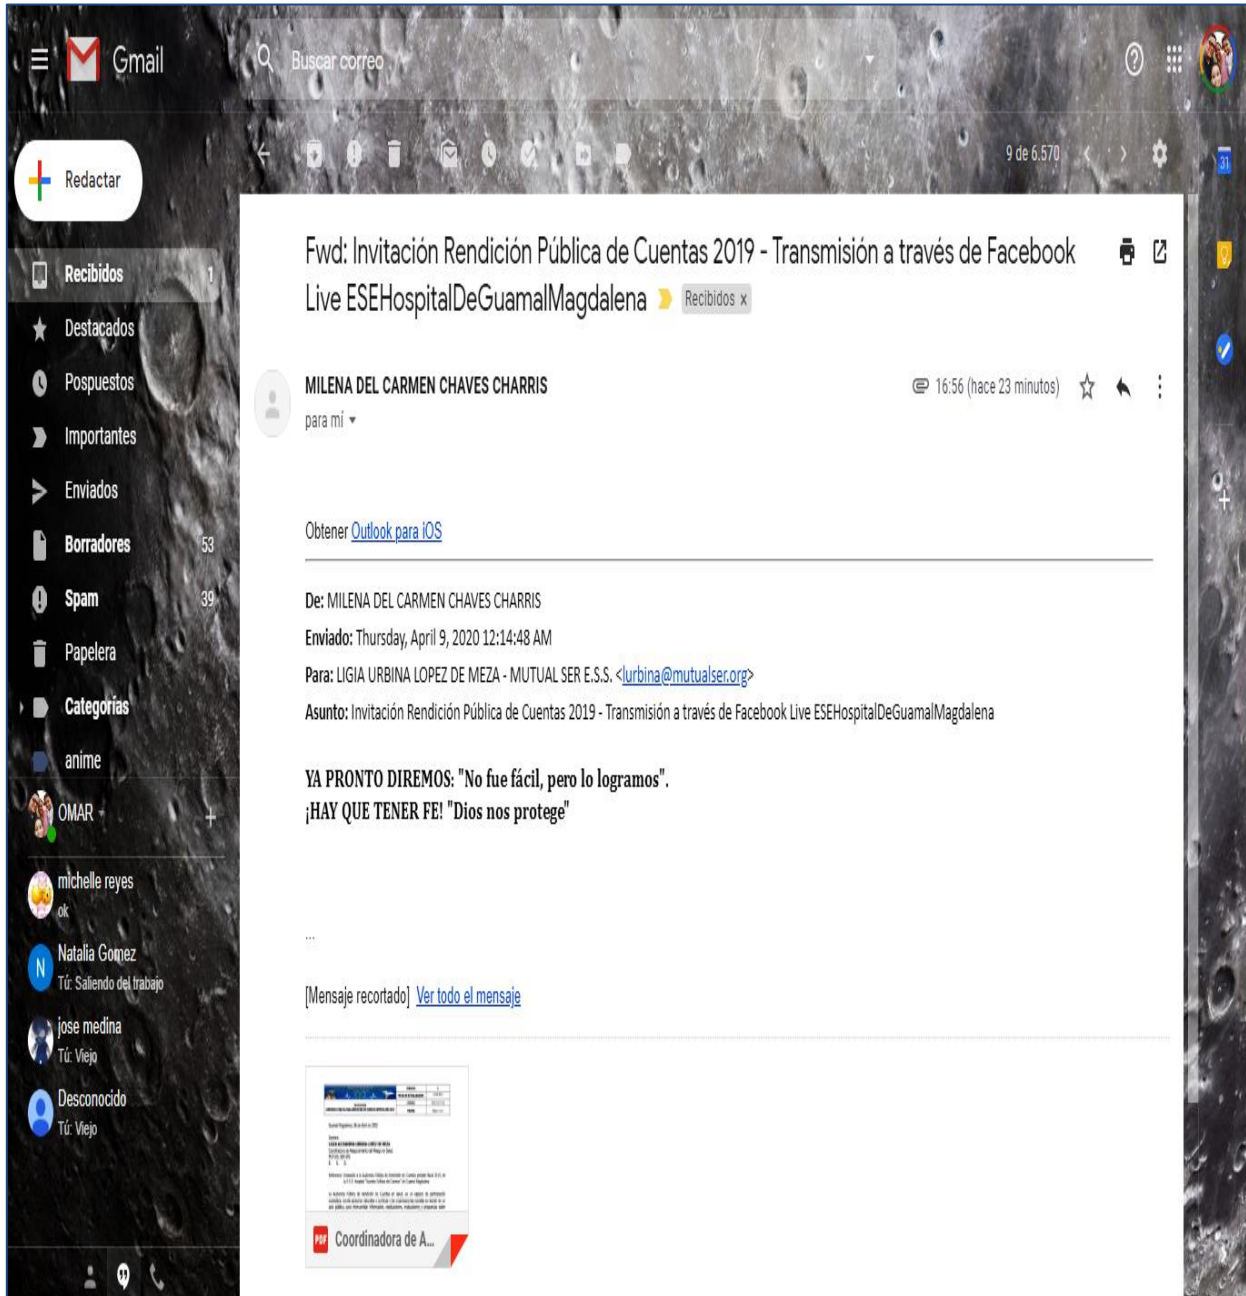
Gmail

Buscar correo

Redactar

Recibidos 1
Destacados
Pospuestos
Importantes
Enviados
Borradores 53
Spam 39
Papelera
Categorías
anime

OMAR

michelle reyes
ok
Natalia Gomez
Tú: Saliendo del trabajo
jose medina
Tú: Viejo
Desconocido
Tú: Viejo

9 de 6.570

Fwd: Invitación Rendición Pública de Cuentas 2019 - Transmisión a través de Facebook Live ESEHospitalDeGuamalMagdalena Recibidos x

MILENA DEL CARMEN CHAVES CHARRIS
para mí

16:56 (hace 23 minutos)

Obtener Outlook para iOS

De: MILENA DEL CARMEN CHAVES CHARRIS
Enviado: Thursday, April 9, 2020 12:14:48 AM
Para: LIGIA URBINA LOPEZ DE MEZA - MUTUAL SER E.S.S. <lurbina@mutualser.org>
Asunto: Invitación Rendición Pública de Cuentas 2019 - Transmisión a través de Facebook Live ESEHospitalDeGuamalMagdalena

YA PRONTO DIREMOS: "No fue fácil, pero lo logramos".
¡HAY QUE TENER FE! "Dios nos protege"

...

[Mensaje recortado] Ver todo el mensaje

Coordinadora de A...